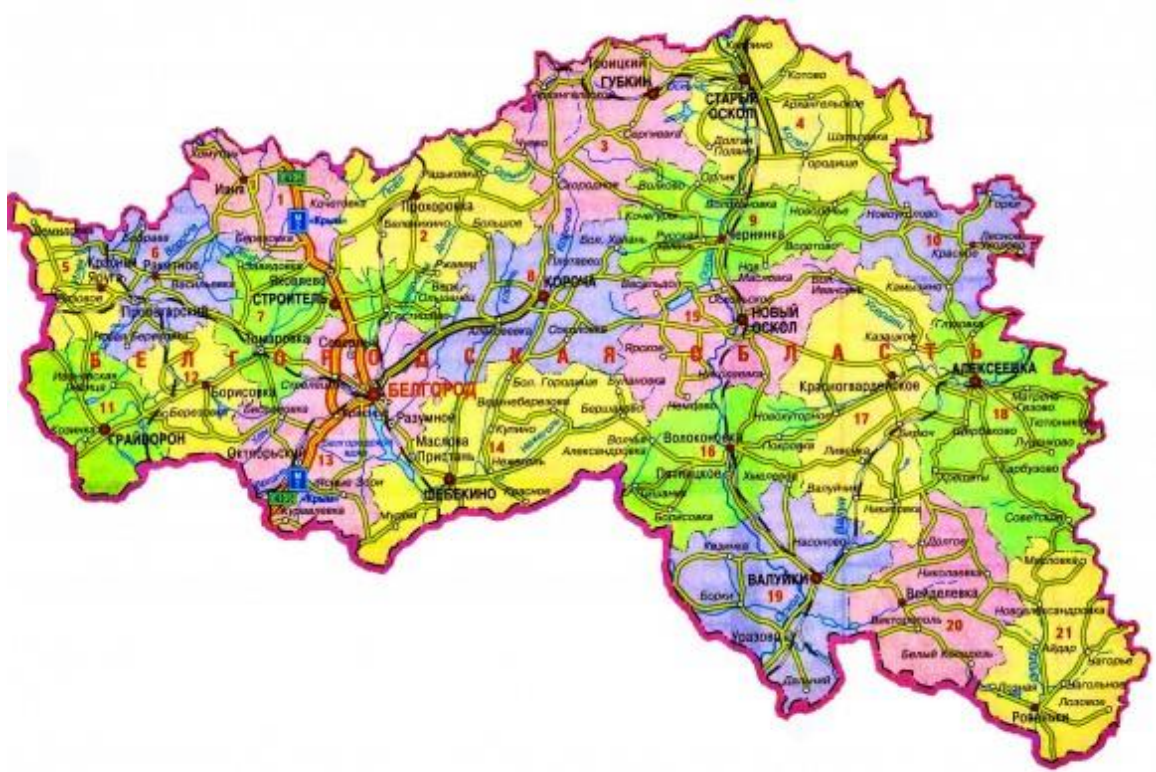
ГУБКИН
СТАРЫЙ ОСКОЛ
Троицкий
Котово
Архангельское
4
Шаталовка
Городище
3
Сергиевка
Чернянка
9
Ивня
Прохоровка
2
Кочетовка
Ракитное
6
5
Краснояружская
Яковлево
СТРОИТЕЛЬ
7
КОРОЧА
8
15
НОВЫЙ ОСКОЛ
10
Красное
Алексеевка
АЛЕКСЕЕВКА
18
Красногвардейское
17
Б Е Л Г О Р О Д С К А Я   О Б Л А С Т Ь
Томаровка
12
Борисовка
БЕЛГОРОД
Разумное
11
ГРАЙВОРОН
Октябрьский
13
Маслова Пристань
14
ШЕБЕКИНО
Волоконовка
16
Пятницкое
ВАЛУЙКИ
19
Уразово
Вейделевка
20
Ровеньки
21
Айдар
Советское
Никитовка
Бирюч
Красное
Белый Колодезь
Новоалександровка
Бол. Городище
Беловское
Вознесеновка
Головчино
Грайворон
Крым